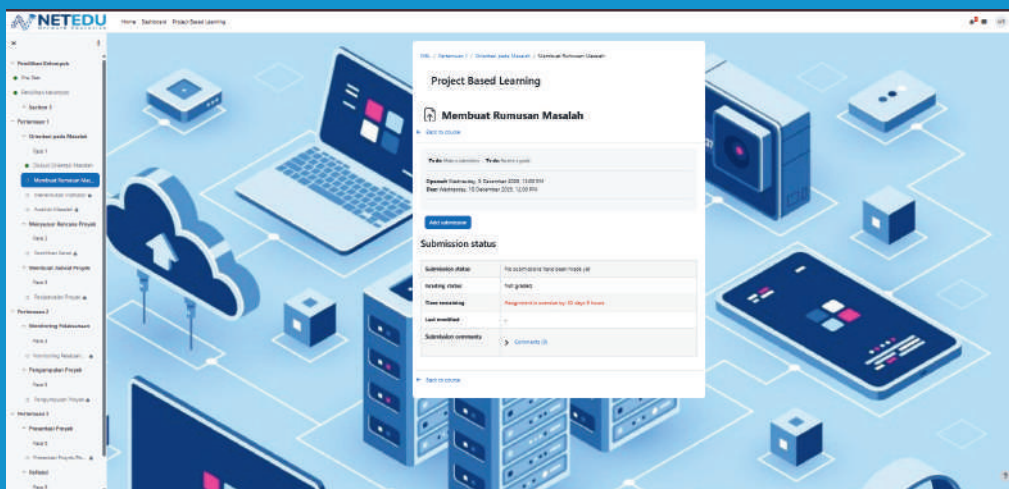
NETEDU

Home Dashboard Project Based Learning

Pendahuluan Kelompok
Pre-Test
Penilaian kelompok
Section 3
Pertemuan 1
Orientasi pada Masalah
Fase 1
Diskusi Orientasi Masalah
Membuat Rumusan Mas...
Menentukan Indikator
Analisis Masalah
Menyusun Rencana Proyek
Fase 2
Rancangan Desain
Membuat Jadwal Proyek
Fase 3
Penjadwalan Proyek
Pertemuan 2
Monitoring Pelaksanaan
Fase 4
Monitoring Pelaksan...
Pengumpulan Proyek
Fase 5
Pengumpulan Proyek
Pertemuan 3
Presentasi Proyek
Fase 5
Presentasi Proyek Pe...
Refleksi
Fase 6

PBL / Pertemuan 1 / Orientasi pada Masalah / Membuat Rumusan Masalah

Project Based Learning

Membuat Rumusan Masalah

← Back to course

To do: Make a submission To do: Receive a grade

Opened: Wednesday, 3 December 2025, 12:00 AM
Due: Wednesday, 10 December 2025, 12:00 AM

Add submission

Submission status

| Submission status | No submissions have been made yet |
|---|---|
| Grading status | Not graded |
| Time remaining | Assignment is overdue by: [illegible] days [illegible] hours |
| Last modified | - |
| Submission comments | Comments (0) |

← Back to course